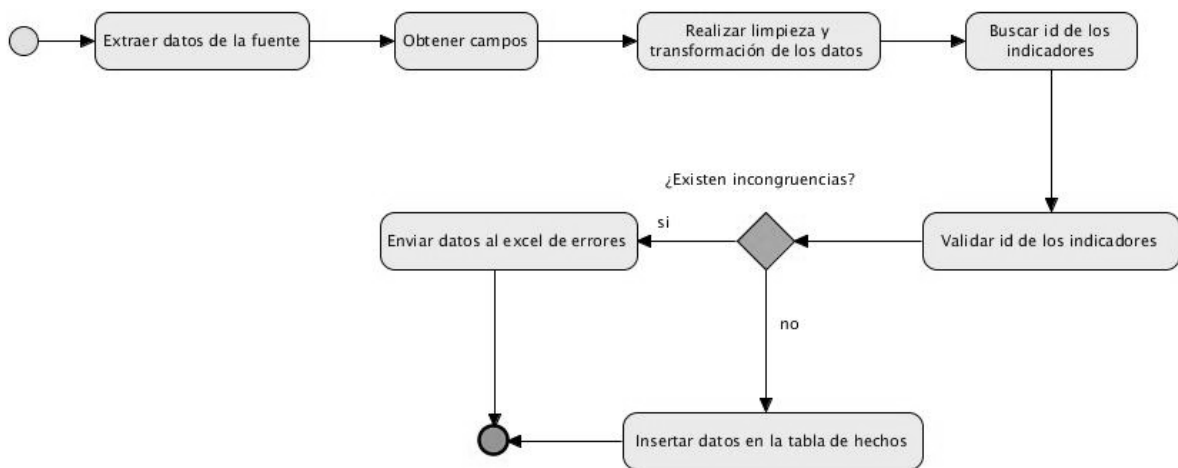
Extraer datos de la fuente

Obtener campos

Realizar limpieza y transformación de los datos

Buscar id de los indicadores

¿Existen incongruencias?

si

Enviar datos al excel de errores

Validar id de los indicadores

no

Insertar datos en la tabla de hechos